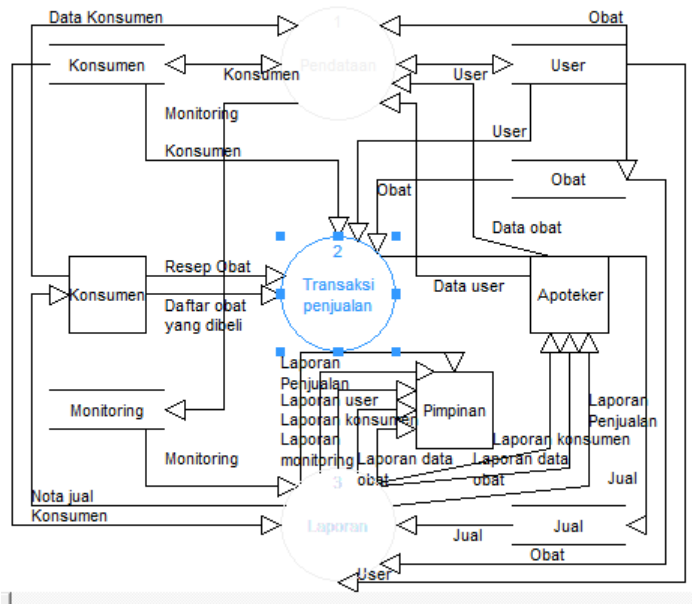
Data Konsumen
1
Pendataan
Obat
Konsumen
Konsumen
User
User
Monitoring
User
Konsumen
Obat
Obat
Data obat
2
Transaksi penjualan
Resep Obat
Konsumen
Daftar obat yang dibeli
Data user
Apoteker
Laporan Penjualan
Laporan user
Laporan konsumen
Laporan monitoring
Pimpinan
Laporan Penjualan
Monitoring
Laporan konsumen
Laporan data obat
Laporan data obat
Monitoring
Jual
Nota jual
3
Konsumen
Laporan
Jual
Jual
Obat
User